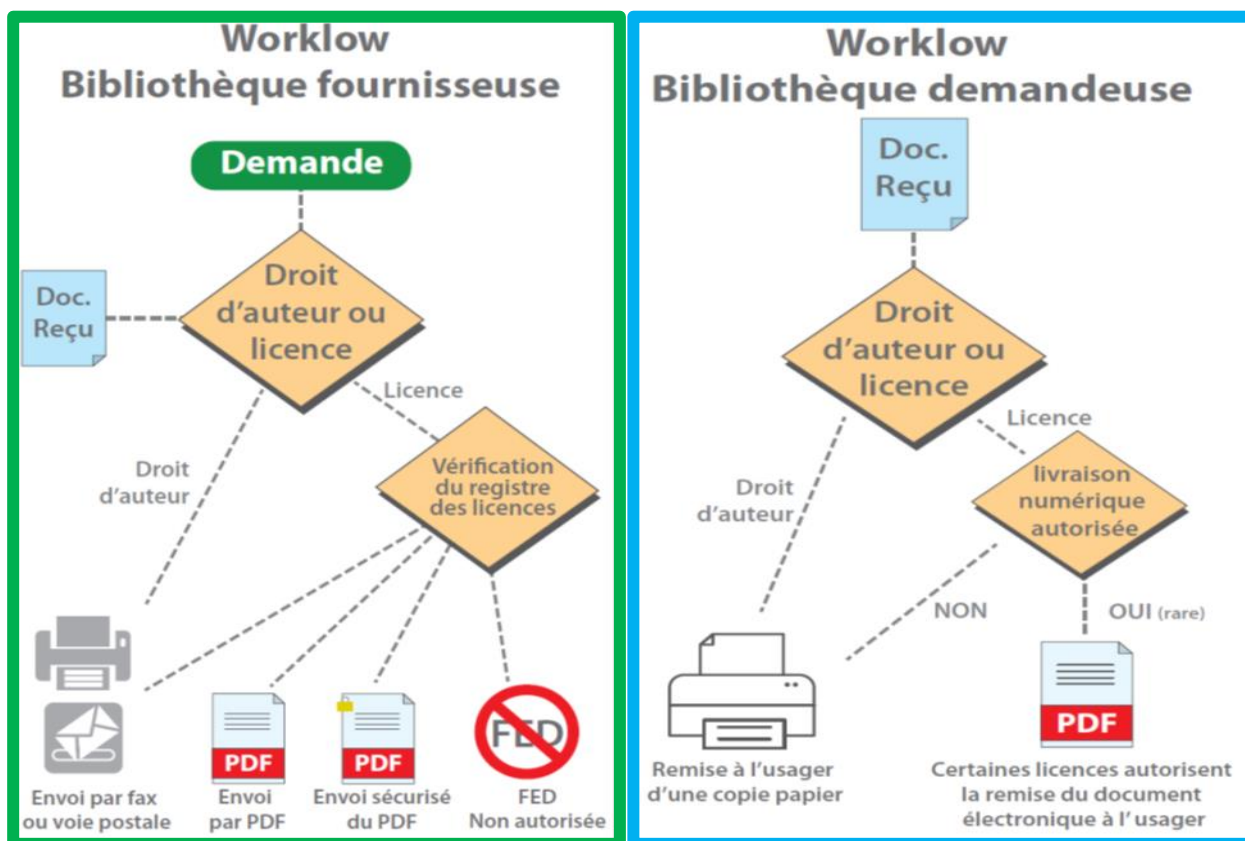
Worklow
Bibliothèque fournisseuse

Demande

Doc. Reçu

Droit d'auteur ou licence

Licence

Droit d'auteur

Vérification du registre des licences

PDF

PDF

FED

Envoi par fax ou voie postale

Envoi par PDF

Envoi sécurisé du PDF

FED Non autorisée

Worklow
Bibliothèque demandeuse

Doc. Reçu

Droit d'auteur ou licence

Licence

Droit d'auteur

livraison numérique autorisée

NON

OUI (rare)

PDF

Remise à l'usager d'une copie papier

Certaines licences autorisent la remise du document électronique à l' usager